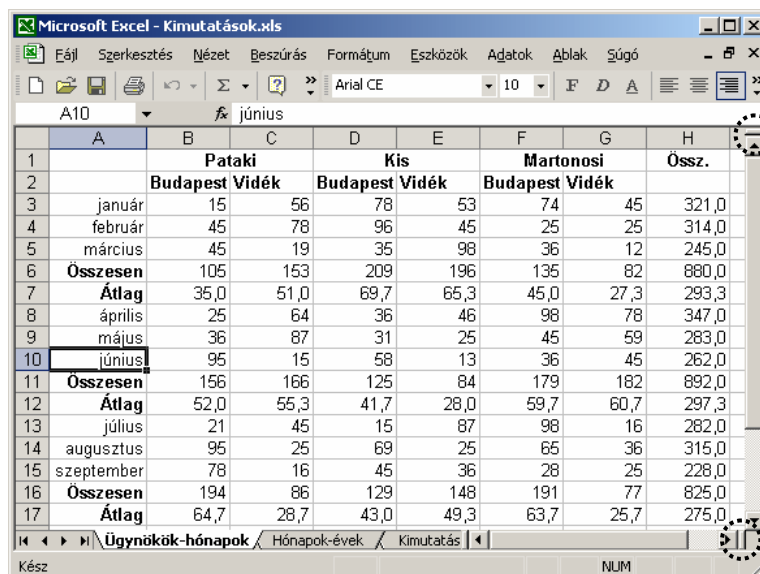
Microsoft Excel - Kimutatások.xls

Fájl Szerkesztés Nézet Beszúrás Formátum Eszközök Adatok Ablak Súgó

Arial CE 10 F D A

A10 fx június

| | A | B | C | D | E | F | G | H |
|---|---|---|---|---|---|---|---|---|
| 1 | | Pataki | | Kis | | Martonosi | | Össz. |
| 2 | | Budapest | Vidék | Budapest | Vidék | Budapest | Vidék | |
| 3 | január | 15 | 56 | 78 | 53 | 74 | 45 | 321,0 |
| 4 | február | 45 | 78 | 96 | 45 | 25 | 25 | 314,0 |
| 5 | március | 45 | 19 | 35 | 98 | 36 | 12 | 245,0 |
| 6 | Összesen | 105 | 153 | 209 | 196 | 135 | 82 | 880,0 |
| 7 | Átlag | 35,0 | 51,0 | 69,7 | 65,3 | 45,0 | 27,3 | 293,3 |
| 8 | április | 25 | 64 | 36 | 46 | 98 | 78 | 347,0 |
| 9 | május | 36 | 87 | 31 | 25 | 45 | 59 | 283,0 |
| 10 | június | 95 | 15 | 58 | 13 | 36 | 45 | 262,0 |
| 11 | Összesen | 156 | 166 | 125 | 84 | 179 | 182 | 892,0 |
| 12 | Átlag | 52,0 | 55,3 | 41,7 | 28,0 | 59,7 | 60,7 | 297,3 |
| 13 | július | 21 | 45 | 15 | 87 | 98 | 16 | 282,0 |
| 14 | augusztus | 95 | 25 | 69 | 25 | 65 | 36 | 315,0 |
| 15 | szeptember | 78 | 16 | 45 | 36 | 28 | 25 | 228,0 |
| 16 | Összesen | 194 | 86 | 129 | 148 | 191 | 77 | 825,0 |
| 17 | Átlag | 64,7 | 28,7 | 43,0 | 49,3 | 63,7 | 25,7 | 275,0 |

Ügynökök-hónapok Hónapok-évek Kimutatás

Kész NUM